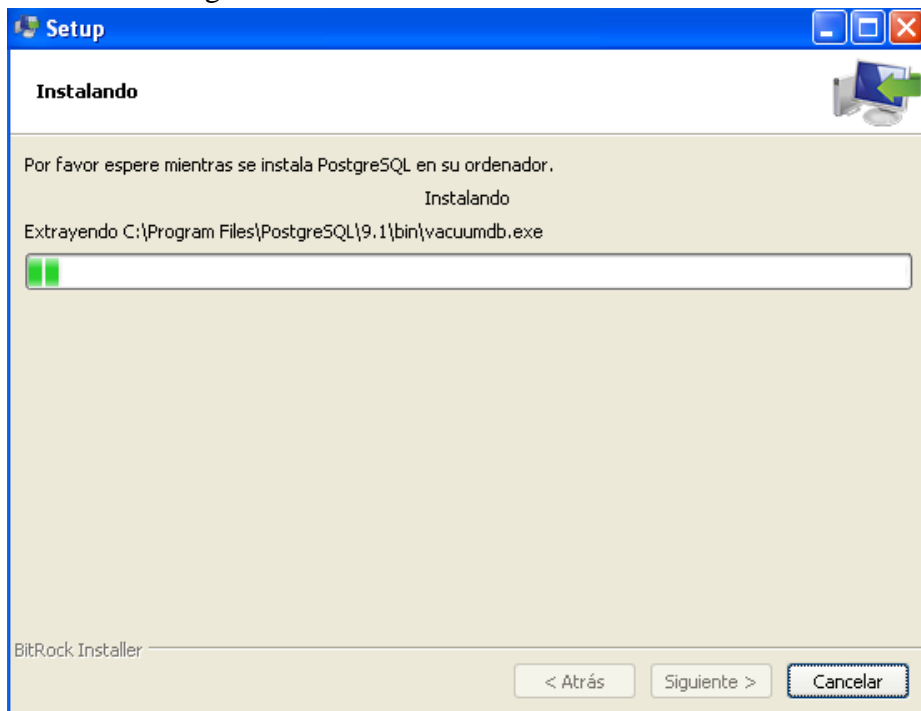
Setup

Instalando

Por favor espere mientras se instala PostgreSQL en su ordenador.

Instalando

Extrayendo C:\Program Files\PostgreSQL\9.1\bin\vacuumdb.exe

BitRock Installer

< Atrás   Siguiente >   Cancelar